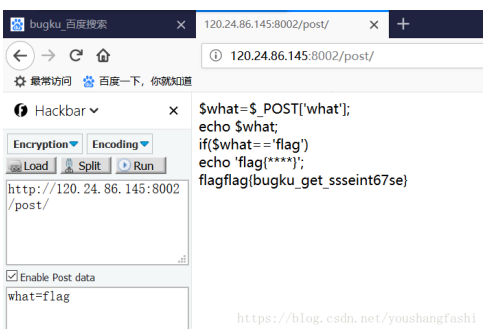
bugku_百度搜索
120.24.86.145:8002/post/
120.24.86.145:8002/post/
最常访问
百度一下，你就知道
Hackbar
Encryption
Encoding
Load
Split
Run
http://120.24.86.145:8002/post/
Enable Post data
what=flag
$what=$_POST['what'];
echo $what;
if($what=='flag')
echo 'flag{****}';
flagflag{bugku_get_ssseint67se}
https://blog.csdn.net/youshangfashi